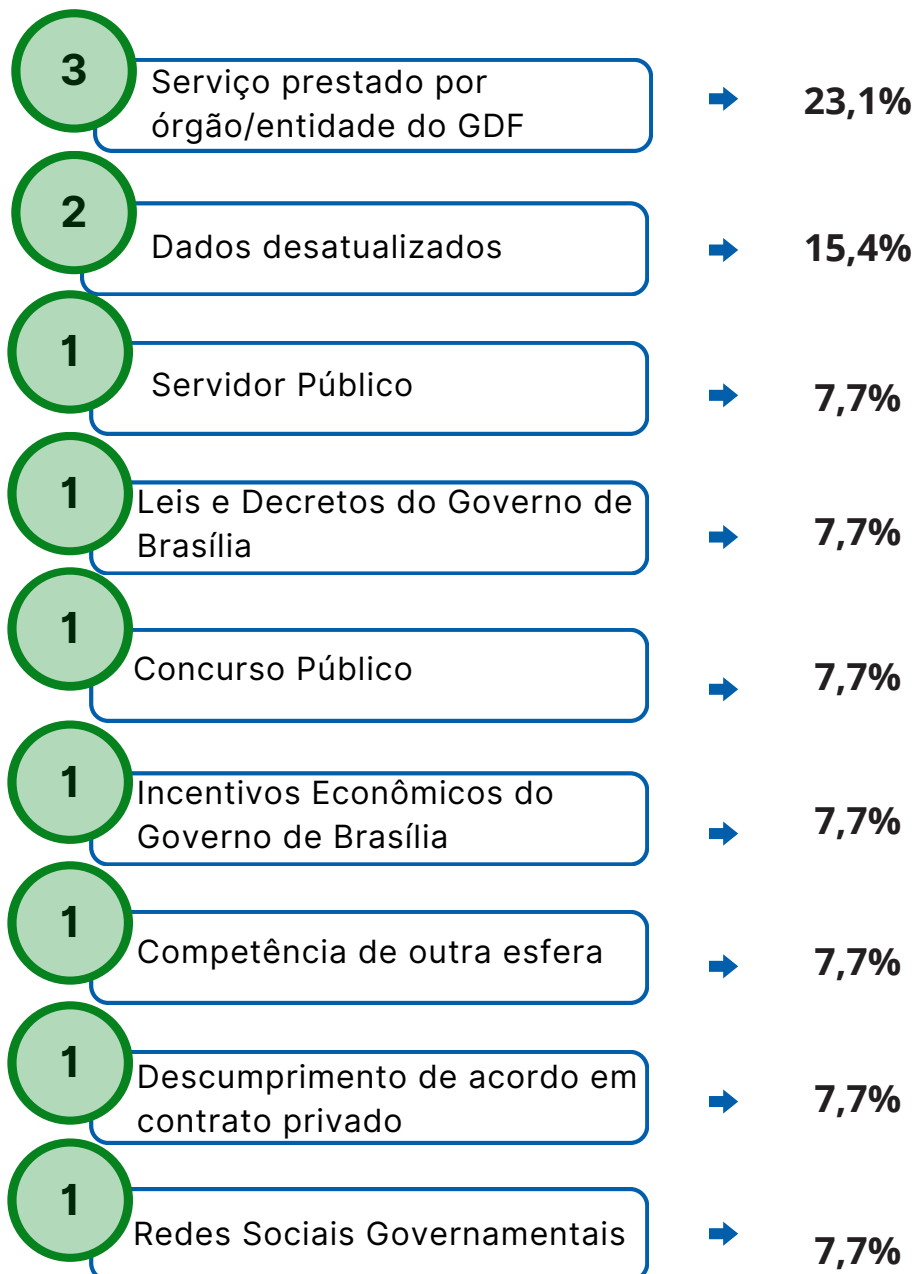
3 Serviço prestado por órgão/entidade do GDF 23,1%

2 Dados desatualizados 15,4%

1 Servidor Público 7,7%

1 Leis e Decretos do Governo de Brasília 7,7%

1 Concurso Público 7,7%

1 Incentivos Econômicos do Governo de Brasília 7,7%

1 Competência de outra esfera 7,7%

1 Descumprimento de acordo em contrato privado 7,7%

1 Redes Sociais Governamentais 7,7%